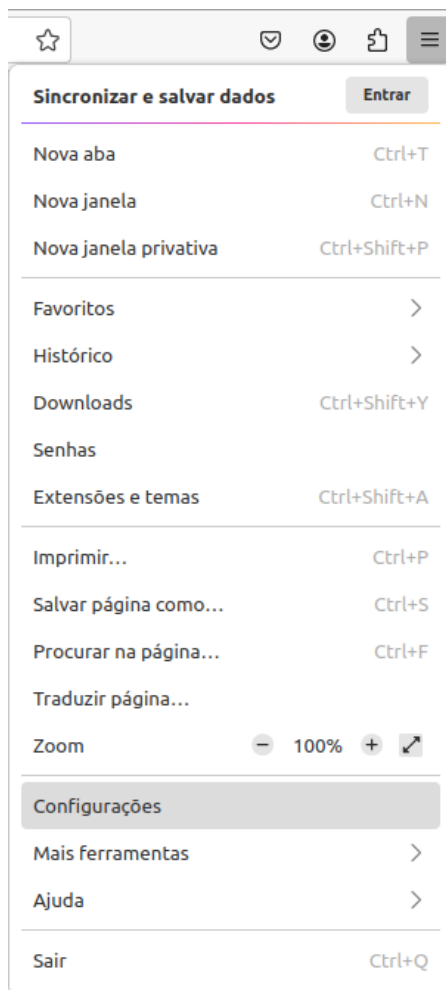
Sincronizar e salvar dados Entrar

Nova aba Ctrl+T
Nova janela Ctrl+N
Nova janela privativa Ctrl+Shift+P

Favoritos
Histórico
Downloads Ctrl+Shift+Y
Senhas
Extensões e temas Ctrl+Shift+A

Imprimir… Ctrl+P
Salvar página como… Ctrl+S
Procurar na página… Ctrl+F
Traduzir página…
Zoom − 100% +

Configurações
Mais ferramentas
Ajuda

Sair Ctrl+Q